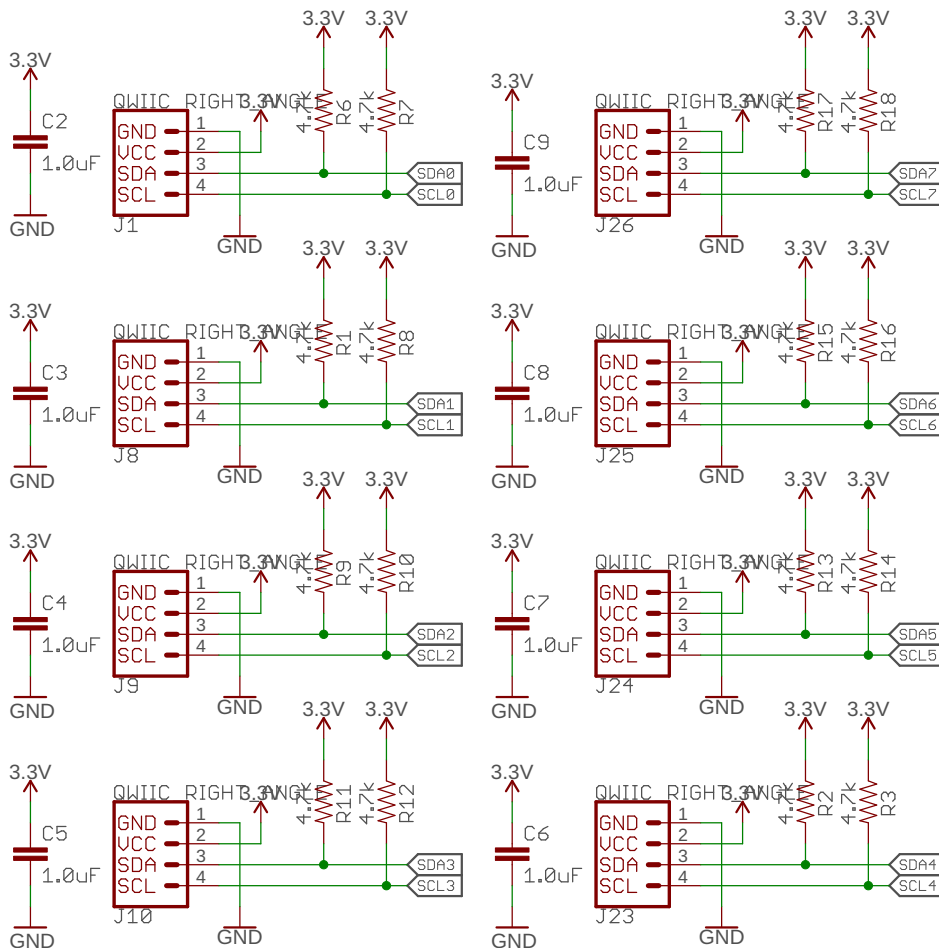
3.3V
C2
1.0uF
GND
QWIIC_RIGHT_ANGLE
3.3V
GND 1
VCC 2
SDA 3
SCL 4
J1
GND
3.3V 3.3V
4.7k R6
4.7k R7
SDA0
SCL0

3.3V
C9
1.0uF
GND
QWIIC_RIGHT_ANGLE
3.3V
GND 1
VCC 2
SDA 3
SCL 4
J26
GND
3.3V 3.3V
4.7k R17
4.7k R18
SDA7
SCL7

3.3V
C3
1.0uF
GND
QWIIC_RIGHT_ANGLE
3.3V
GND 1
VCC 2
SDA 3
SCL 4
J8
GND
3.3V 3.3V
4.7k R1
4.7k R8
SDA1
SCL1

3.3V
C8
1.0uF
GND
QWIIC_RIGHT_ANGLE
3.3V
GND 1
VCC 2
SDA 3
SCL 4
J25
GND
3.3V 3.3V
4.7k R15
4.7k R16
SDA6
SCL6

3.3V
C4
1.0uF
GND
QWIIC_RIGHT_ANGLE
3.3V
GND 1
VCC 2
SDA 3
SCL 4
J9
GND
3.3V 3.3V
4.7k R9
4.7k R10
SDA2
SCL2

3.3V
C7
1.0uF
GND
QWIIC_RIGHT_ANGLE
3.3V
GND 1
VCC 2
SDA 3
SCL 4
J24
GND
3.3V 3.3V
4.7k R13
4.7k R14
SDA5
SCL5

3.3V
C5
1.0uF
GND
QWIIC_RIGHT_ANGLE
3.3V
GND 1
VCC 2
SDA 3
SCL 4
J10
GND
3.3V 3.3V
4.7k R11
4.7k R12
SDA3
SCL3

3.3V
C6
1.0uF
GND
QWIIC_RIGHT_ANGLE
3.3V
GND 1
VCC 2
SDA 3
SCL 4
J23
GND
3.3V 3.3V
4.7k R2
4.7k R3
SDA4
SCL4